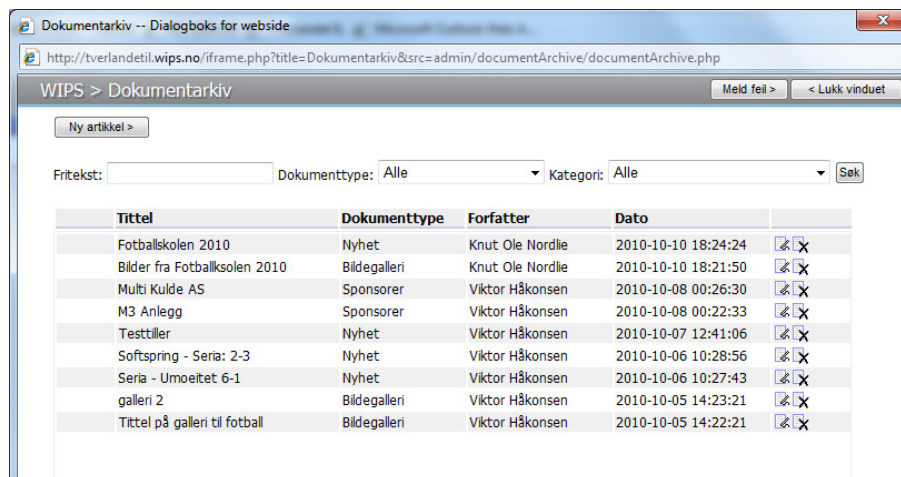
Dokumentarkiv -- Dialogboks for webside

http://tverlandetil.wips.no/iframe.php?title=Dokumentarkiv&src=admin/documentArchive/documentArchive.php

WIPS > Dokumentarkiv

Meld feil >

< Lukk vinduet

Ny artikkel >

Fritekst:

Dokumenttype: Alle

Kategori: Alle

Søk

| Tittel | Dokumenttype | Forfatter | Dato |
|---|---|---|---|
| Fotballskolen 2010 | Nyhet | Knut Ole Nordlie | 2010-10-10 18:24:24 |
| Bilder fra Fotballskolen 2010 | Bildegalleri | Knut Ole Nordlie | 2010-10-10 18:21:50 |
| Multi Kulde AS | Sponsorer | Viktor Håkonsen | 2010-10-08 00:26:30 |
| M3 Anlegg | Sponsorer | Viktor Håkonsen | 2010-10-08 00:22:33 |
| Testtiller | Nyhet | Viktor Håkonsen | 2010-10-07 12:41:06 |
| Softspring - Seria: 2-3 | Nyhet | Viktor Håkonsen | 2010-10-06 10:28:56 |
| Seria - Umoeitet 6-1 | Nyhet | Viktor Håkonsen | 2010-10-06 10:27:43 |
| galleri 2 | Bildegalleri | Viktor Håkonsen | 2010-10-05 14:23:21 |
| Tittel på galleri til fotball | Bildegalleri | Viktor Håkonsen | 2010-10-05 14:22:21 |